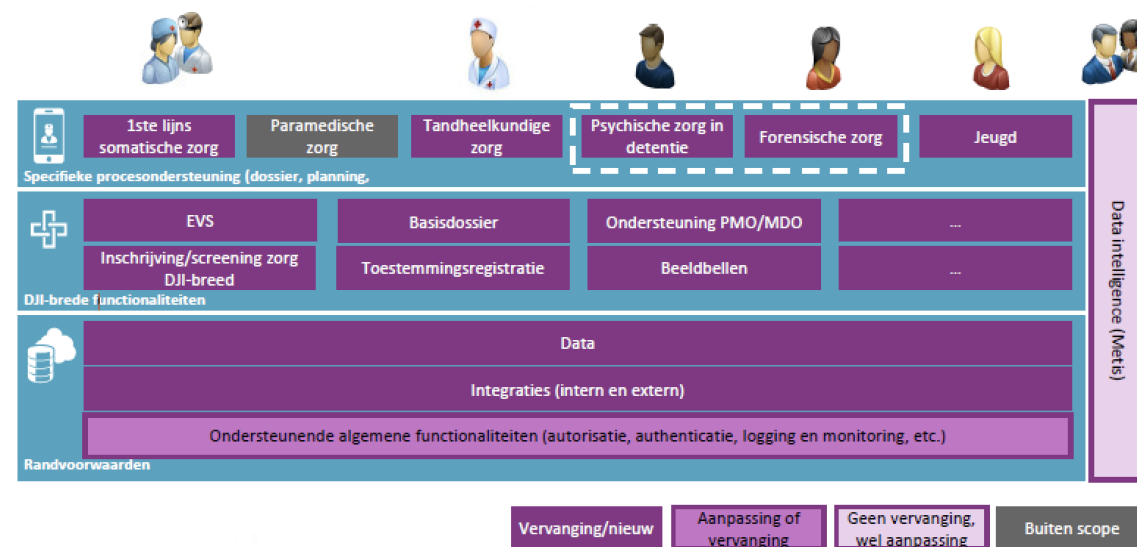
1ste lijns somatische zorg

Paramedische zorg

Tandheelkundige zorg

Psychische zorg in detentie

Forensische zorg

Jeugd

Specifieke procesondersteuning (dossier, planning,

EVS

Basisdossier

Ondersteuning PMO/MDO

...

Inschrijving/screening zorg DJI-breed

Toestemmingsregistratie

Beeldbellen

...

DJI-brede functionaliteiten

Data

Integraties (intern en extern)

Ondersteunende algemene functionaliteiten (autorisatie, authenticatie, logging en monitoring, etc.)

Randvoorwaarden

Data intelligence (Metis)

Vervanging/nieuw

Aanpassing of vervanging

Geen vervanging, wel aanpassing

Buiten scope